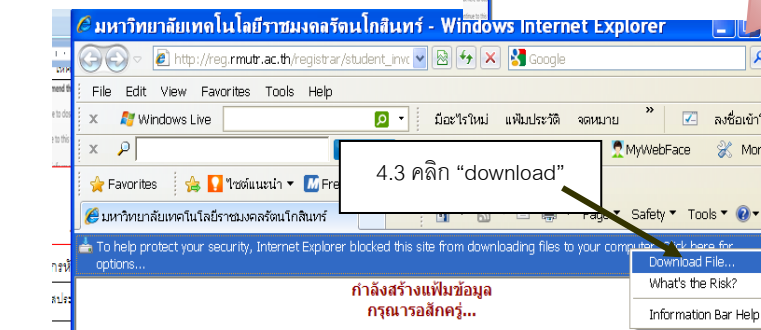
มหาวิทยาลัยเทคโนโลยีราชมงคลรัตนโกสินทร์ - Windows Internet Explorer

http://reg.rmutr.ac.th/registrar/student_inv

Google

File Edit View Favorites Tools Help

Windows Live

มีอะไรใหม่ แฟ้มประวัติ จดหมาย

ลงชื่อเข้า

MyWebFace

Mor

Favorites

ไซต์แนะนำ

Fre

มหาวิทยาลัยเทคโนโลยีราชมงคลรัตนโกสินทร์

Page Safety Tools

4.3 คลิก “download”

To help protect your security, Internet Explorer blocked this site from downloading files to your computer. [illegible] here for options...

Download File...

What's the Risk?

Information Bar Help

กำลังสร้างแฟ้มข้อมูล
กรุณารอสักครู่...